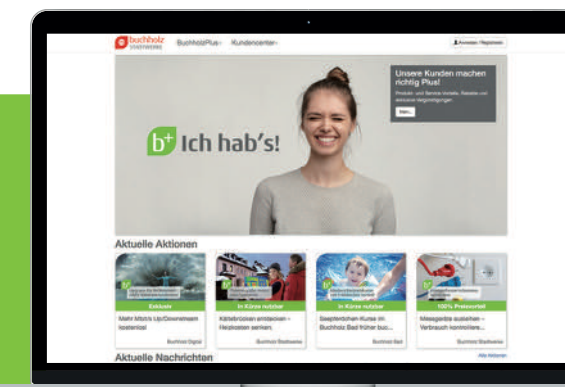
buchholz STADTWERKE BuchholzPlus Kundencenter

Anmelden / Registrieren

Unsere Kunden machen richtig Plus!

Produkt- und Service-Vorteile, Rabatte und exklusive Vergünstigungen

Start

b+ Ich hab's!

Aktuelle Aktionen

Exklusiv
Mehr Mbit/s Up/Downstream kostenlos!
Buchholz Digital

In Kürze nutzbar
Kältebrücken entdecken – Heizkosten senken.
Buchholz Stadtwerke

In Kürze nutzbar
Seepferdchen-Kurse im Buchholz Bad früher buc...
Buchholz Bad

100% Preisvorteil
Messgeräte ausleihen – Verbrauch kontrollieren...
Buchholz Stadtwerke

Aktuelle Nachrichten

Alle Aktionen